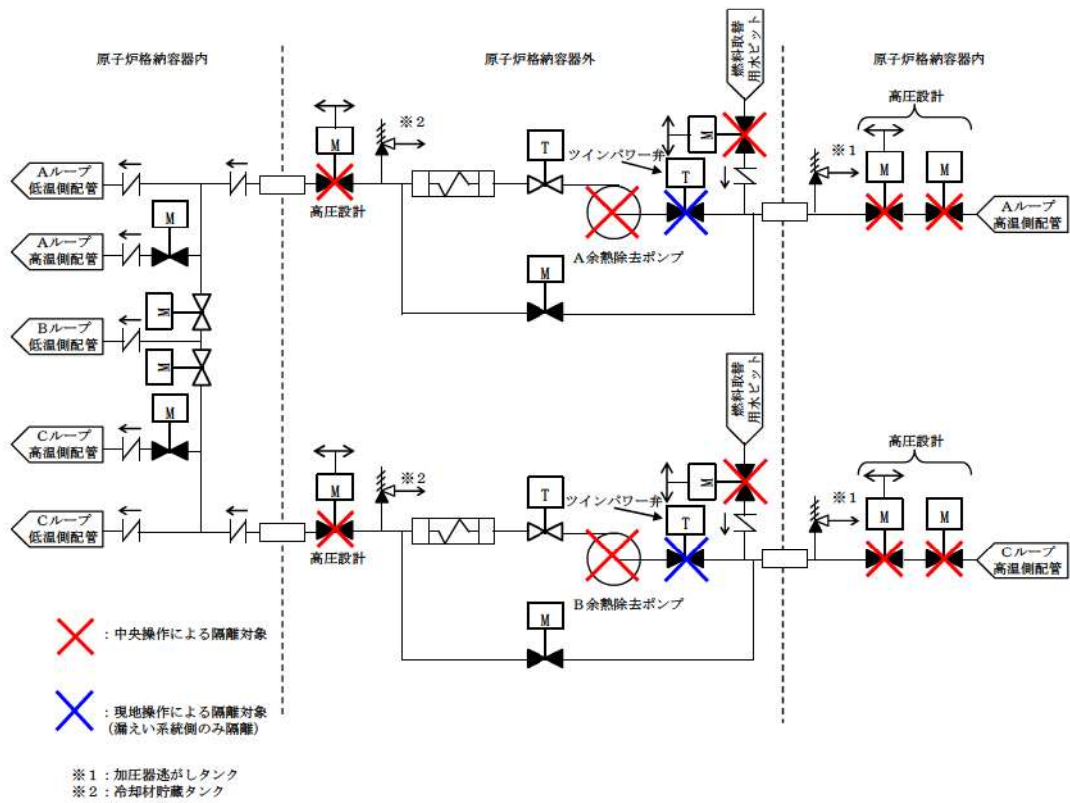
原子炉格納容器内

原子炉格納容器外

原子炉格納容器内

燃料取替用水ピット

高圧設計

※2

※1

M

T

ツインパワー弁

Aループ低温側配管

Aループ高温側配管

Bループ低温側配管

Cループ高温側配管

Cループ低温側配管

高圧設計

A余熱除去ポンプ

Aループ高温側配管

燃料取替用水ピット

高圧設計

※2

※1

ツインパワー弁

高圧設計

B余熱除去ポンプ

Cループ高温側配管

：中央操作による隔離対象

：現地操作による隔離対象（漏えい系統側のみ隔離）

※1：加圧器逃がしタンク
※2：冷却材貯蔵タンク